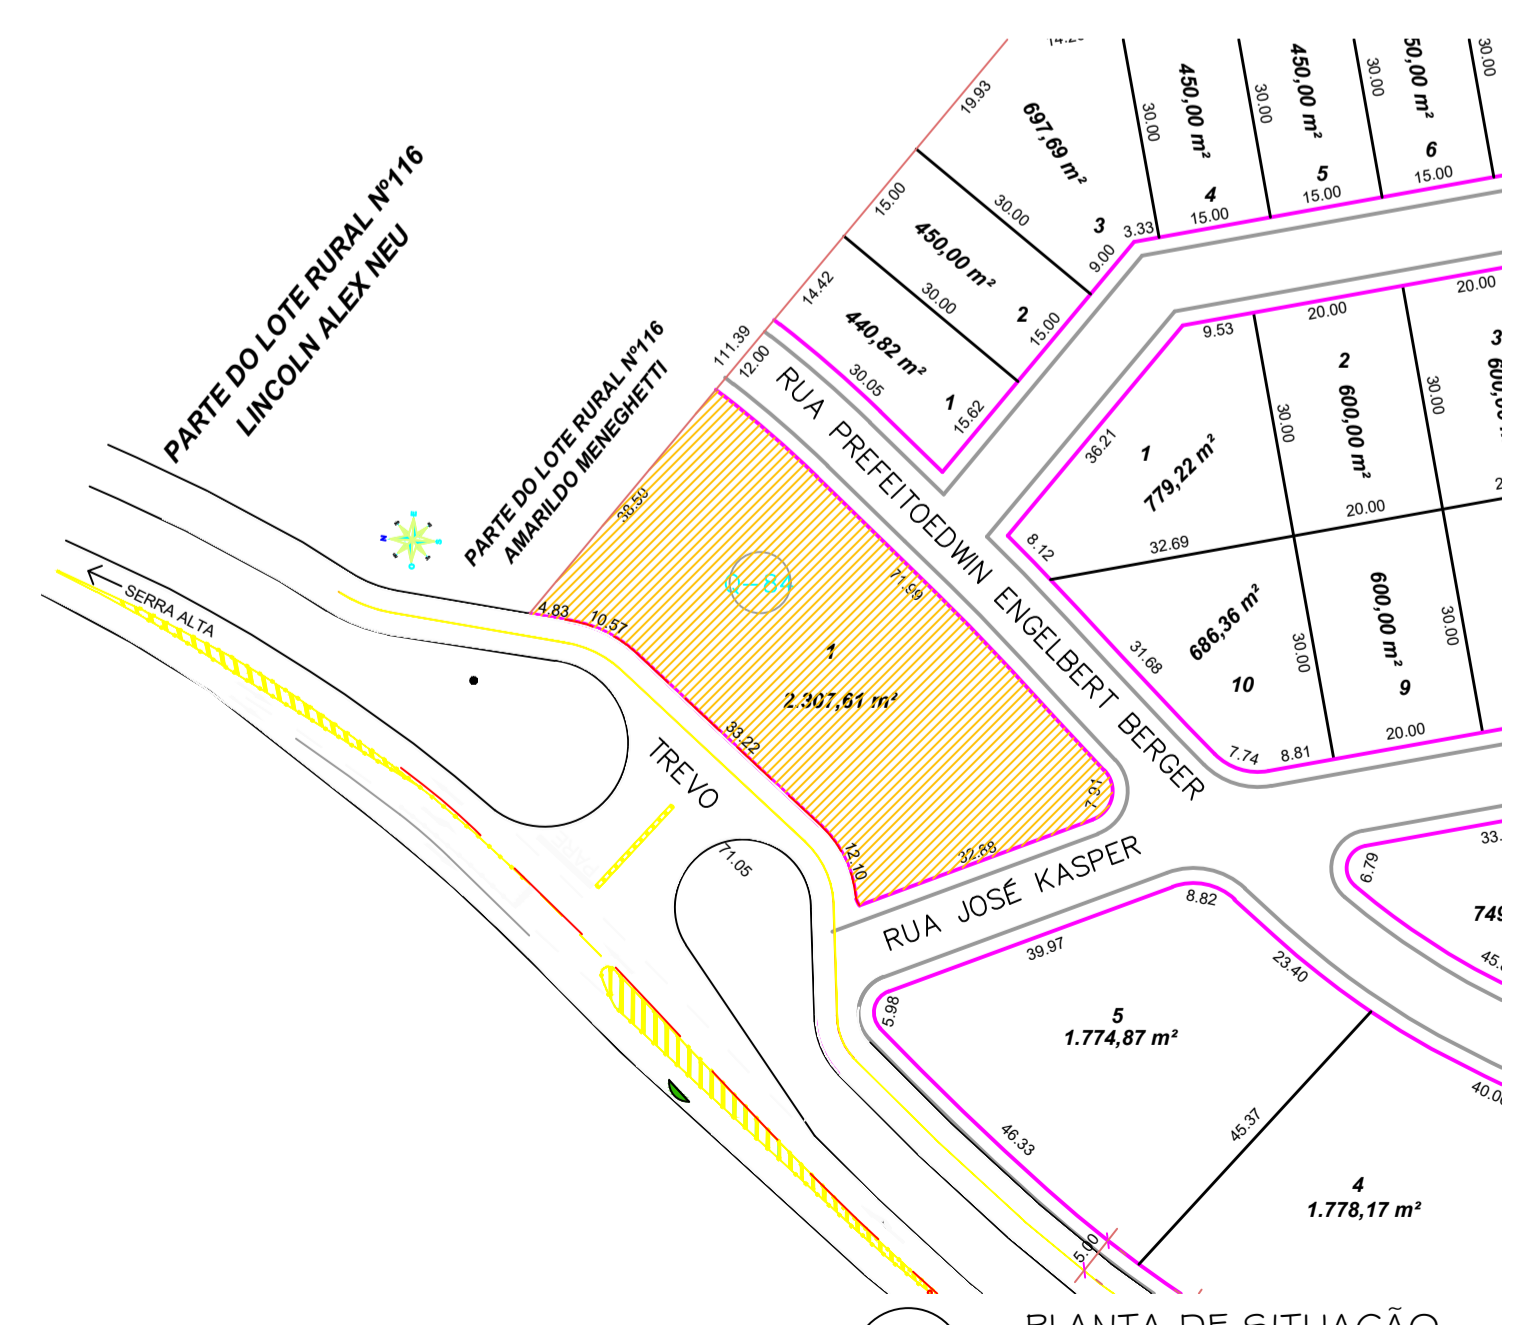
PARTE DO LOTE RURAL Nº116
LINCOLN ALEX NEU

PARTE DO LOTE RURAL Nº116
AMARILDO MENEGHETTI

SERRA ALTA

14.2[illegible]
19.93
697,69 m²
3
30.00
3.33
9.00
450,00 m²
4
30.00
15.00
450,00 m²
5
30.00
15.00
50,00 m²
6
30.00
15.00
30.00
15.00
450,00 m²
2
30.00
15.00
14.42
440,82 m²
1
30.05
15.62
111.39
12.00

RUA PREFEITOEDWIN ENGELBERT BERGER

9.53
20.00
20.00
36.21
1
779,22 m²
30.00
2
600,00 m²
30.00
3
600,00 m²
8.12
32.69
20.00
2
31.68
686,36 m²
10
30.00
600,00 m²
9
30.00
7.74
8.81
20.00

38.50
Q-84
71.99
4.83
10.57
1
2.307,61 m²
33.22
7.91
12.10
32.88

TREVO

71.05

RUA JOSÉ KASPER

8.82
39.97
23.40
5.98
5
1.774,87 m²
46.33
45.37
5.00
4
1.778,17 m²
6.79
33.
749
45.
40.0

PLANTA DE SITUAÇÃO